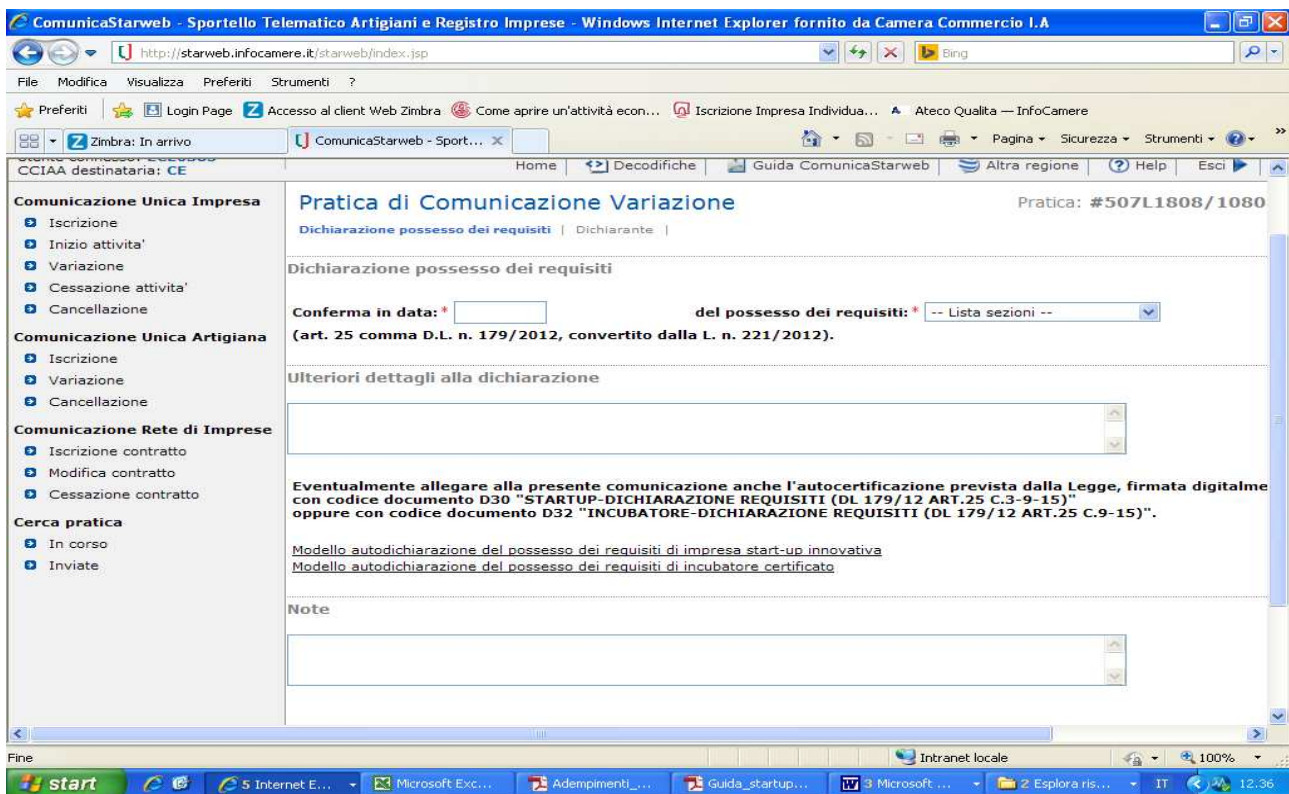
ComunicaStarweb - Sportello Telematico Artigiani e Registro Imprese - Windows Internet Explorer fornito da Camera Commercio I.A

http://starweb.infocamere.it/starweb/index.jsp

Bing

File Modifica Visualizza Preferiti Strumenti ?

Preferiti | Login Page | Accesso al client Web Zimbra | Come aprire un'attività econ... | Iscrizione Impresa Individua... | Ateco Qualita — InfoCamere

Zimbra: In arrivo | ComunicaStarweb - Sport...

Pagina ▾ Sicurezza ▾ Strumenti ▾

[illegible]
CCIAA destinataria: CE

Home | Decodifiche | Guida ComunicaStarweb | Altra regione | Help | Esci

Comunicazione Unica Impresa
Iscrizione
Inizio attivita'
Variazione
Cessazione attivita'
Cancellazione

Comunicazione Unica Artigiana
Iscrizione
Variazione
Cancellazione

Comunicazione Rete di Imprese
Iscrizione contratto
Modifica contratto
Cessazione contratto

Cerca pratica
In corso
Inviate

Pratica di Comunicazione Variazione

Pratica: #507L1808/1080

Dichiarazione possesso dei requisiti | Dichiarante |

Dichiarazione possesso dei requisiti

Conferma in data: * del possesso dei requisiti: * -- Lista sezioni --

(art. 25 comma D.L. n. 179/2012, convertito dalla L. n. 221/2012).

Ulteriori dettagli alla dichiarazione

Eventualmente allegare alla presente comunicazione anche l'autocertificazione prevista dalla Legge, firmata digitalme con codice documento D30 "STARTUP-DICHIARAZIONE REQUISITI (DL 179/12 ART.25 C.3-9-15)" oppure con codice documento D32 "INCUBATORE-DICHIARAZIONE REQUISITI (DL 179/12 ART.25 C.9-15)".

Modello autodichiarazione del possesso dei requisiti di impresa start-up innovativa
Modello autodichiarazione del possesso dei requisiti di incubatore certificato

Note

Fine | Intranet locale | 100%

start | 5 Internet E... | Microsoft Exc... | Adempimenti_... | Guida_startup... | 3 Microsoft ... | 2 Esplora ris... | IT | 12.36